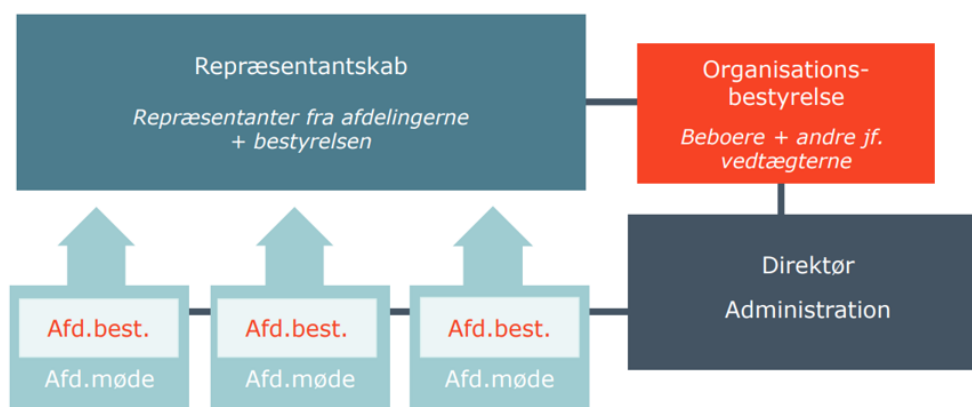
Repræsentantskab

Repræsentanter fra afdelingerne + bestyrelsen

Organisations-bestyrelse

Beboere + andre jf. vedtægterne

Direktør

Administration

Afd.best.

Afd.møde

Afd.best.

Afd.møde

Afd.best.

Afd.møde